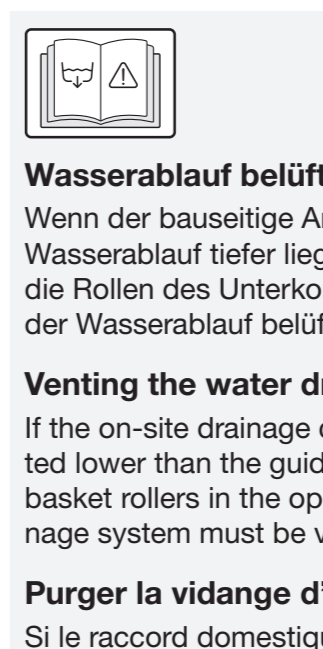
Wasserablauf belüft

Wenn der bauseitige An Wasserablauf tiefer lieg die Rollen des Unterko der Wasserablauf belüf

Venting the water dr

If the on-site drainage c ted lower than the guid basket rollers in the op nage system must be v

Purger la vidange d'

Si le raccord domestiqu